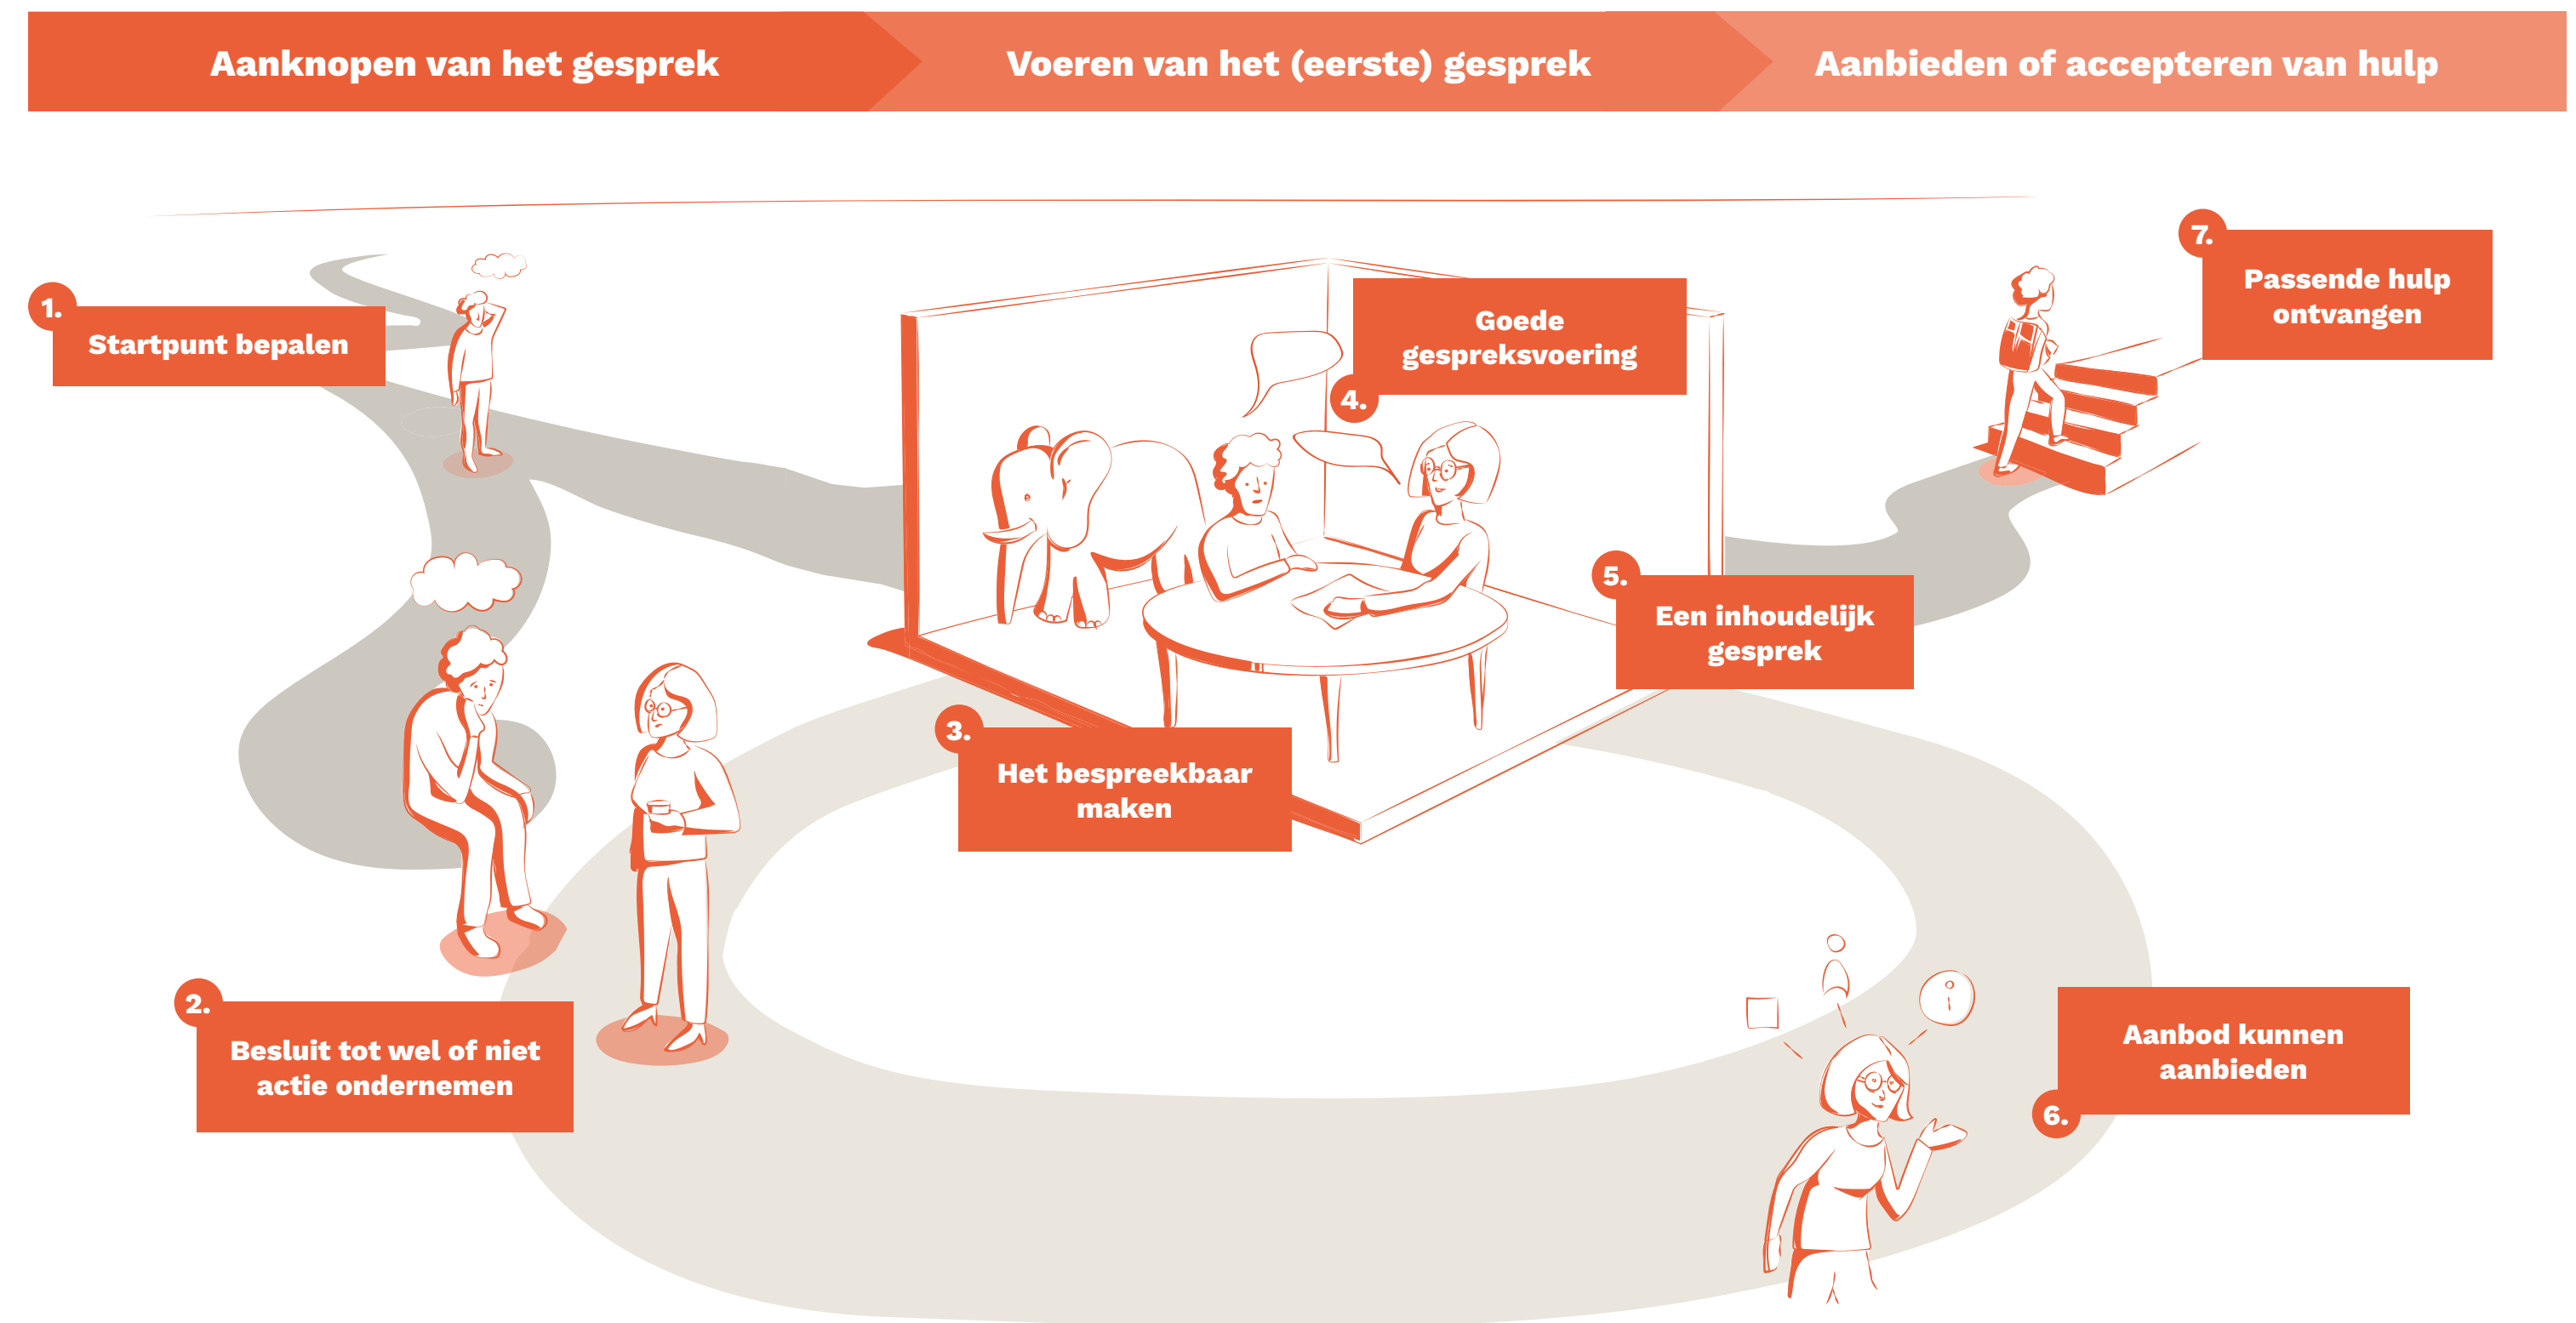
Aanknopen van het gesprek

Voeren van het (eerste) gesprek

Aanbieden of accepteren van hulp

1. Startpunt bepalen

2. Besluit tot wel of niet actie ondernemen

3. Het bespreekbaar maken

4. Goede gespreksvoering

5. Een inhoudelijk gesprek

6. Aanbod kunnen aanbieden

7. Passende hulp ontvangen